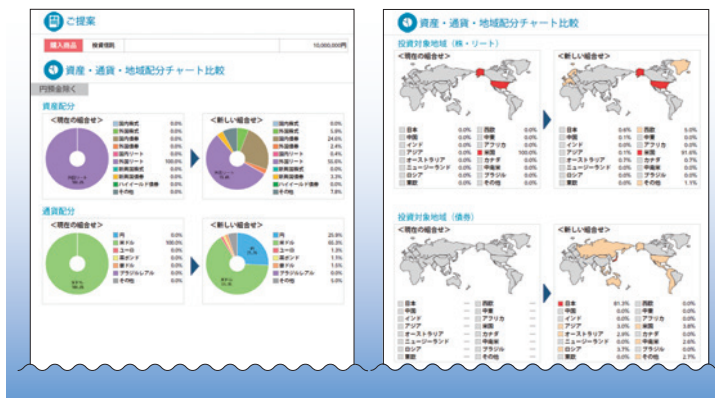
ご提案

購入商品 | 投資信託 | 10,000,000円

資産・通貨・地域配分チャート比較

円換金除く

資産配分

<現在の組合せ>

<新しい組合せ>

| | 現在 |
|---|---|
| 国内株式 | 0.0% |
| 外国株式 | 0.0% |
| 国内債券 | 0.0% |
| 外国債券 | 0.0% |
| 国内リート | 0.0% |
| 外国リート | 100.0% |
| 新興国株式 | 0.0% |
| 新興国債券 | 0.0% |
| ハイイールド債券 | 0.0% |
| その他 | 0.0% |

| | 新しい |
|---|---|
| 国内株式 | 0.0% |
| 外国株式 | 5.8% |
| 国内債券 | 24.6% |
| 外国債券 | 2.4% |
| 国内リート | 0.4% |
| 外国リート | 55.6% |
| 新興国株式 | 0.0% |
| 新興国債券 | 3.3% |
| ハイイールド債券 | 0.0% |
| その他 | 7.8% |

通貨配分

<現在の組合せ>

<新しい組合せ>

| | 現在 |
|---|---|
| 円 | 0.0% |
| 米ドル | 100.0% |
| ユーロ | 0.0% |
| 英ポンド | 0.0% |
| 豪ドル | 0.0% |
| ブラジルレアル | 0.0% |
| その他 | 0.0% |

| | 新しい |
|---|---|
| 円 | 20.8% |
| 米ドル | 65.0% |
| ユーロ | 1.5% |
| 英ポンド | 1.5% |
| 豪ドル | 3.0% |
| ブラジルレアル | 0.0% |
| その他 | 0.0% |

資産・通貨・地域配分チャート比較

投資対象地域（株・リート）

<現在の組合せ>

<新しい組合せ>

| | 現在 | | 現在 |
|---|---|---|---|
| 日本 | 0.0% | 西欧 | 0.0% |
| 中国 | 0.0% | 中東 | 0.0% |
| インド | 0.0% | アフリカ | 0.0% |
| アジア | 0.0% | 米国 | 100.0% |
| オーストラリア | 0.0% | カナダ | 0.0% |
| ニュージーランド | 0.0% | 中南米 | 0.0% |
| ロシア | 0.0% | ブラジル | 0.0% |
| 東欧 | 0.0% | その他 | 0.0% |

| | 新しい | | 新しい |
|---|---|---|---|
| 日本 | 0.6% | 西欧 | 5.0% |
| 中国 | 0.1% | 中東 | 0.0% |
| インド | 0.0% | アフリカ | 0.0% |
| アジア | 0.0% | 米国 | 91.4% |
| オーストラリア | 0.0% | カナダ | 0.7% |
| ニュージーランド | 0.0% | 中南米 | 0.0% |
| ロシア | 0.0% | ブラジル | 0.0% |
| 東欧 | 0.0% | その他 | 1.1% |

投資対象地域（債券）

<現在の組合せ>

<新しい組合せ>

| | 現在 | | 現在 |
|---|---|---|---|
| 日本 | — | 西欧 | — |
| 中国 | — | 中東 | — |
| インド | — | アフリカ | — |
| アジア | — | 米国 | — |
| オーストラリア | — | カナダ | — |
| ニュージーランド | — | 中南米 | — |
| ロシア | — | ブラジル | — |
| 東欧 | — | その他 | — |

| | 新しい | | 新しい |
|---|---|---|---|
| 日本 | 81.3% | 西欧 | 5.0% |
| 中国 | 0.0% | 中東 | 0.0% |
| インド | 0.0% | アフリカ | 0.0% |
| アジア | 3.0% | 米国 | 3.6% |
| オーストラリア | 2.4% | カナダ | 0.0% |
| ニュージーランド | 0.0% | 中南米 | 0.0% |
| ロシア | 0.7% | ブラジル | 0.0% |
| 東欧 | 0.0% | その他 | 2.7% |